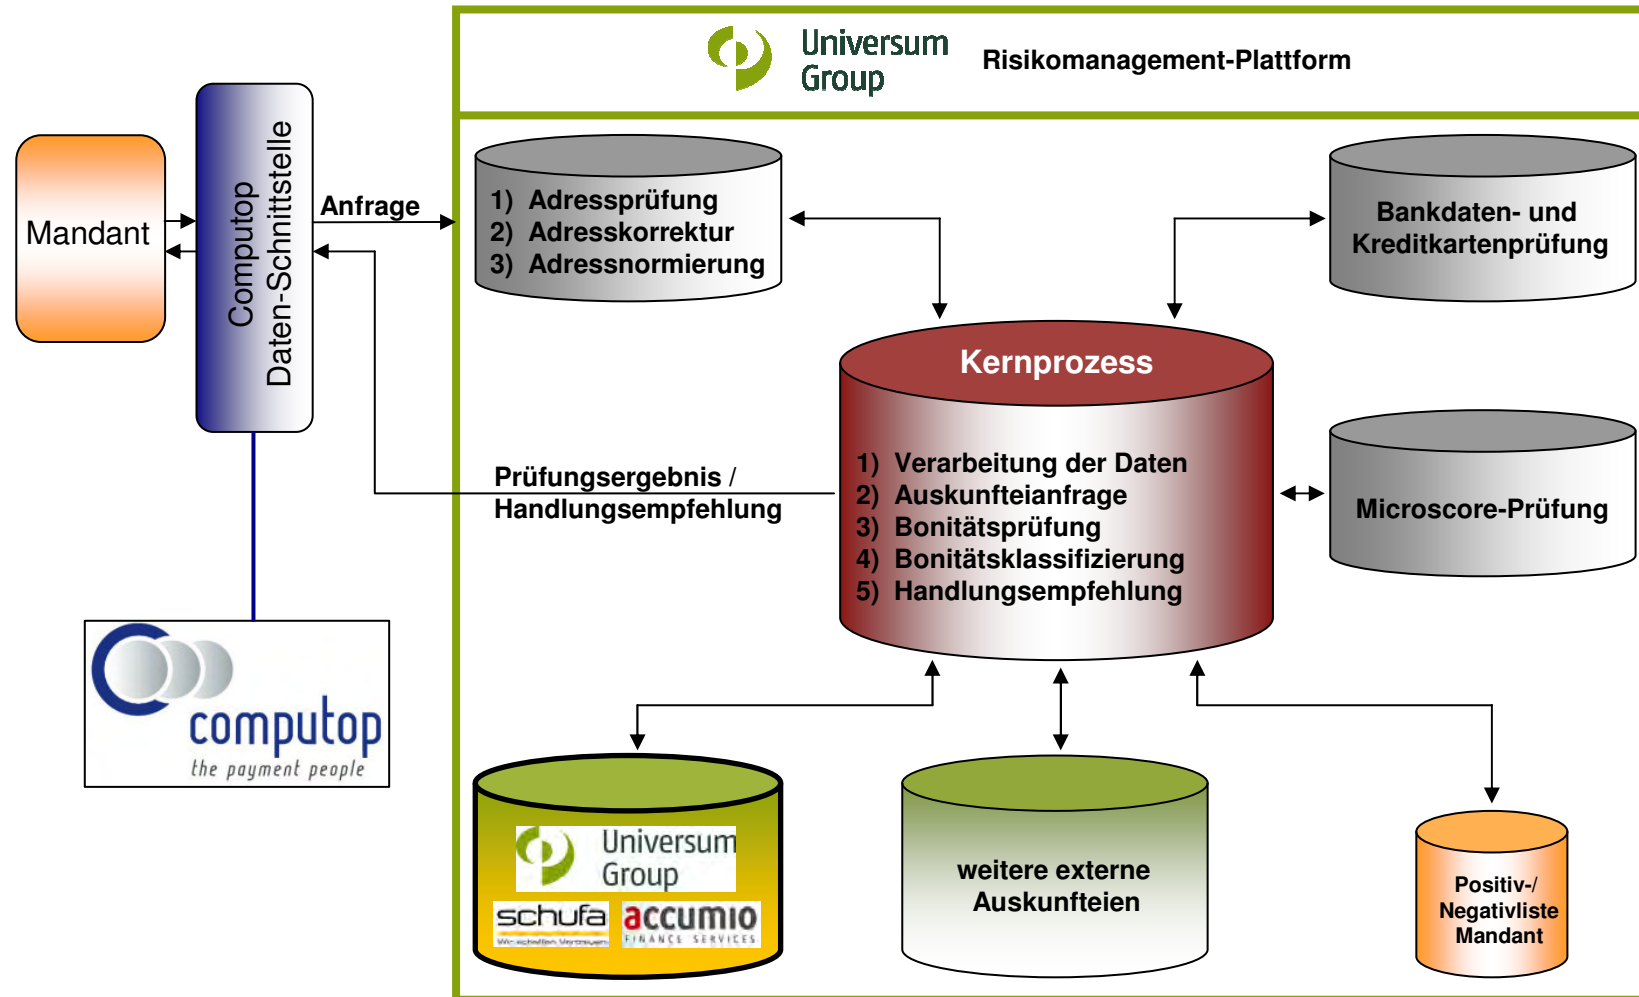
Universum Group

Risikomanagement-Plattform

Mandant

Computop
Daten-Schnittstelle

Anfrage

1) Adressprüfung
2) Adresskorrektur
3) Adressnormierung

Bankdaten- und Kreditkartenprüfung

Kernprozess

1) Verarbeitung der Daten
2) Auskunfteianfrage
3) Bonitätsprüfung
4) Bonitätsklassifizierung
5) Handlungsempfehlung

Prüfungsergebnis / Handlungsempfehlung

Microscore-Prüfung

computop
the payment people

Universum Group
schufa
Wir schaffen Vertrauen
accumio
FINANCE SERVICES

weitere externe Auskunfteien

Positiv-/ Negativliste Mandant